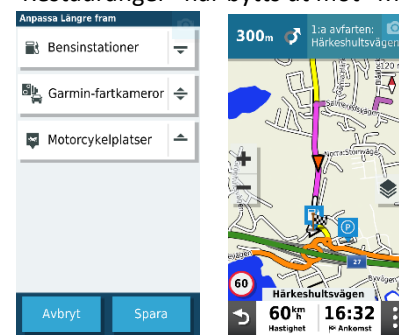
Restauranger" har bytts ut mot "M

Anpassa Längre fram

Bensinstationer

Garmin-fartkameror

Motorcykelplatser

Avbryt

Spara

300m

1:a avfarten: Härkeshultsvägen

120

27

60

Härkeshultsvägen

60 km/h Hastighet

16:32 Ankomst